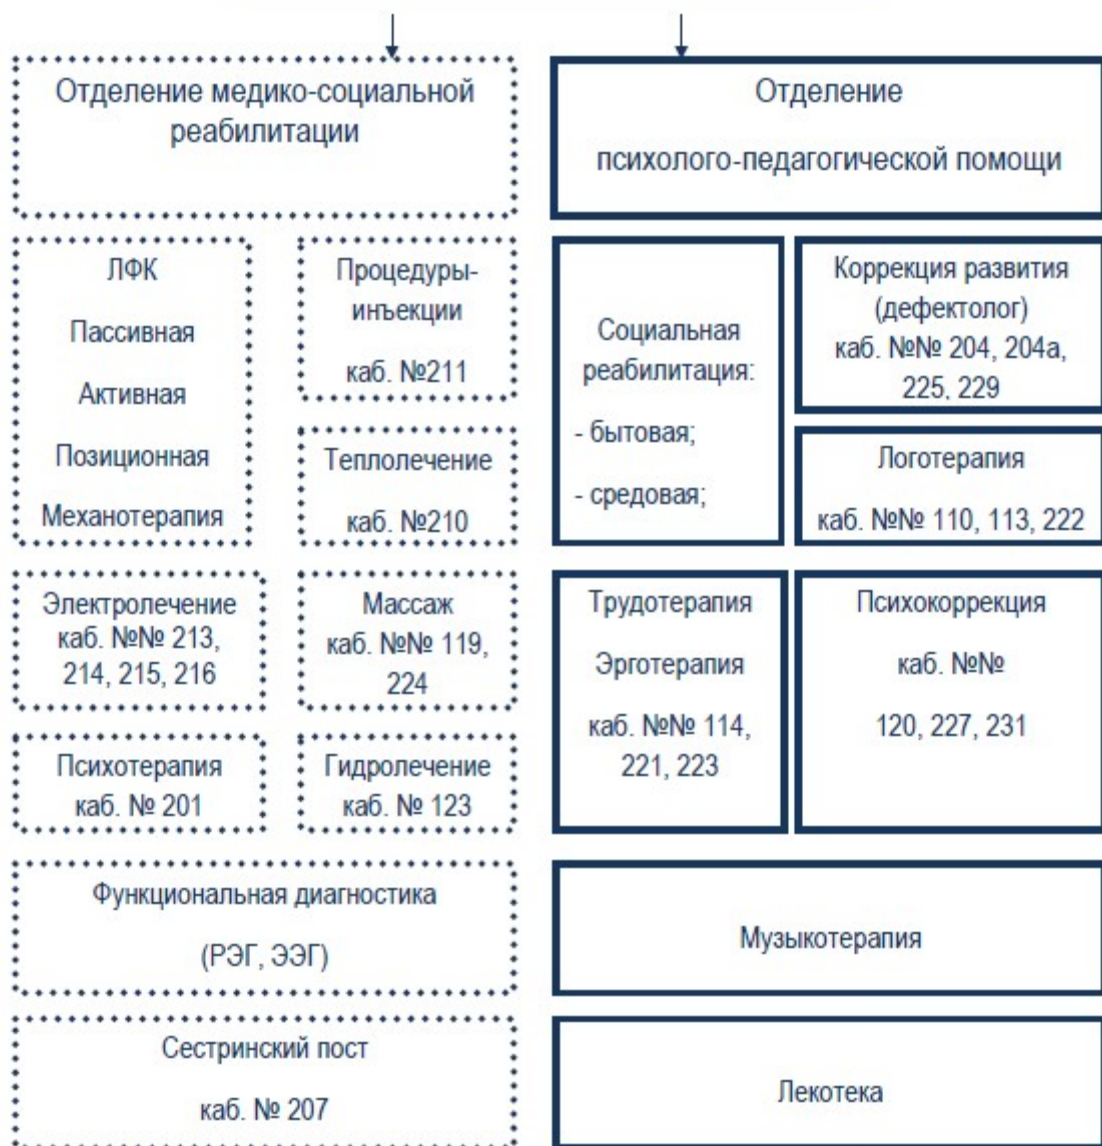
Отделение медико-социальной реабилитации

ЛФК

Пассивная

Активная

Позиционная

Механотерапия

Процедуры-инъекции

каб. №211

Теплолечение

каб. №210

Электролечение каб. №№ 213, 214, 215, 216

Массаж каб. №№ 119, 224

Психотерапия каб. № 201

Гидролечение каб. № 123

Функциональная диагностика

(РЭГ, ЭЭГ)

Сестринский пост

каб. № 207

Отделение

психолого-педагогической помощи

Социальная реабилитация:

- бытовая;

- средовая;

Коррекция развития (дефектолог) каб. №№ 204, 204а, 225, 229

Логотерапия

каб. №№ 110, 113, 222

Трудотерапия

Эрготерапия

каб. №№ 114, 221, 223

Психокоррекция

каб. №№

120, 227, 231

Музыкотерапия

Лекотека